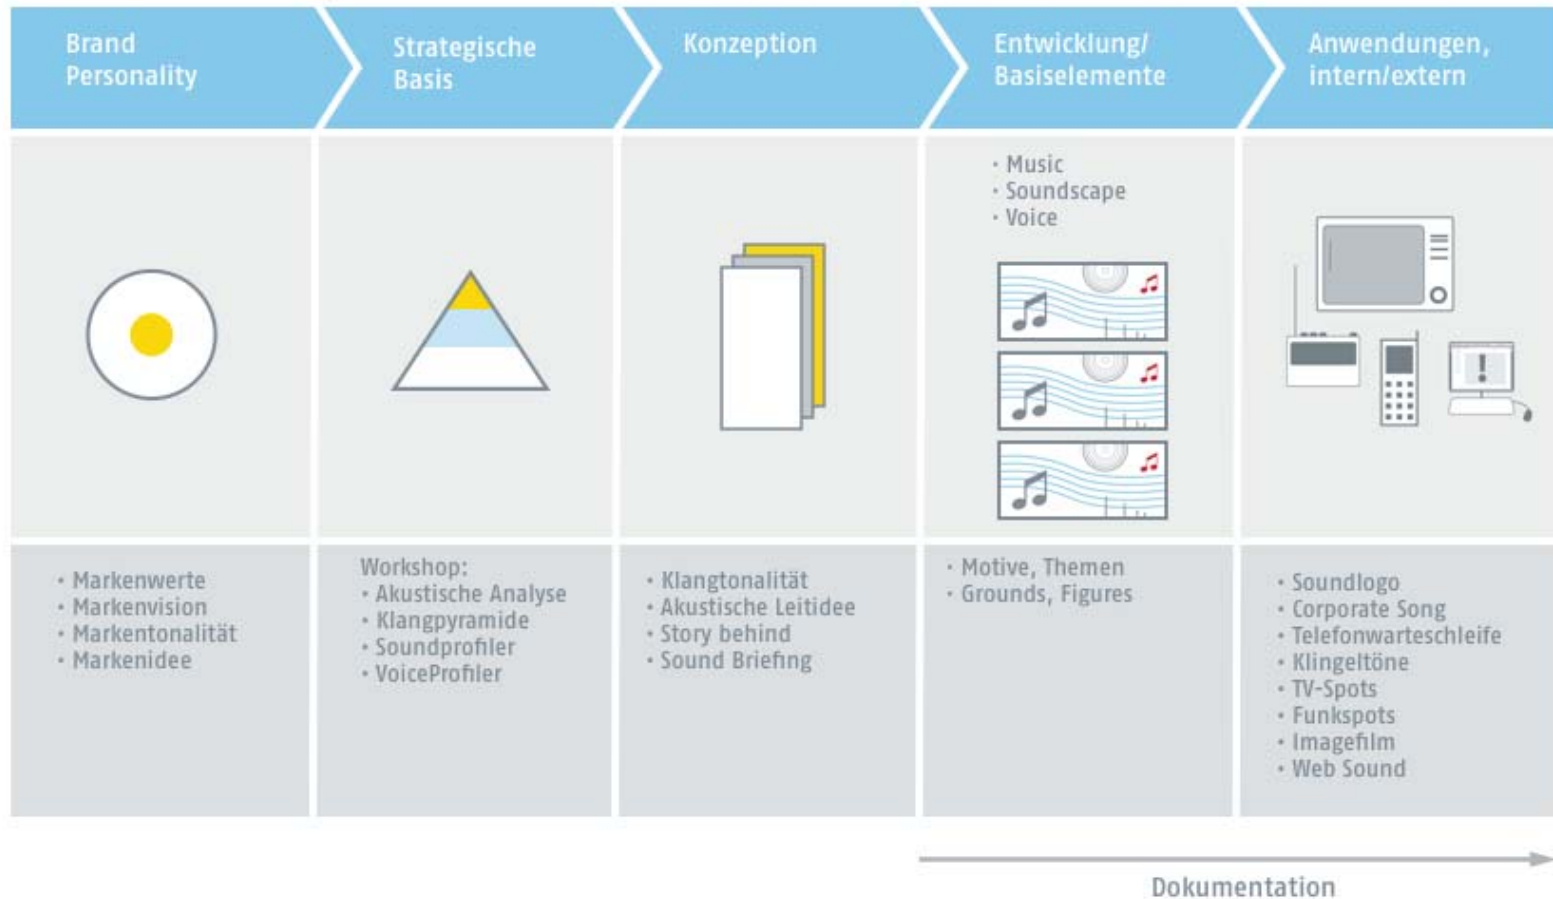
Brand Personality

Strategische Basis

Konzeption

Entwicklung/ Basiselemente

Anwendungen, intern/extern

• Music
• Soundscape
• Voice

• Markenwerte
• Markenvision
• Markentonalität
• Markenidee

Workshop:
• Akustische Analyse
• Klangpyramide
• Soundprofiler
• VoiceProfiler

• Klangtonalität
• Akustische Leitidee
• Story behind
• Sound Briefing

• Motive, Themen
• Grounds, Figures

• Soundlogo
• Corporate Song
• Telefonwarteschleife
• Klingeltöne
• TV-Spots
• Funkspots
• Imagefilm
• Web Sound

Dokumentation